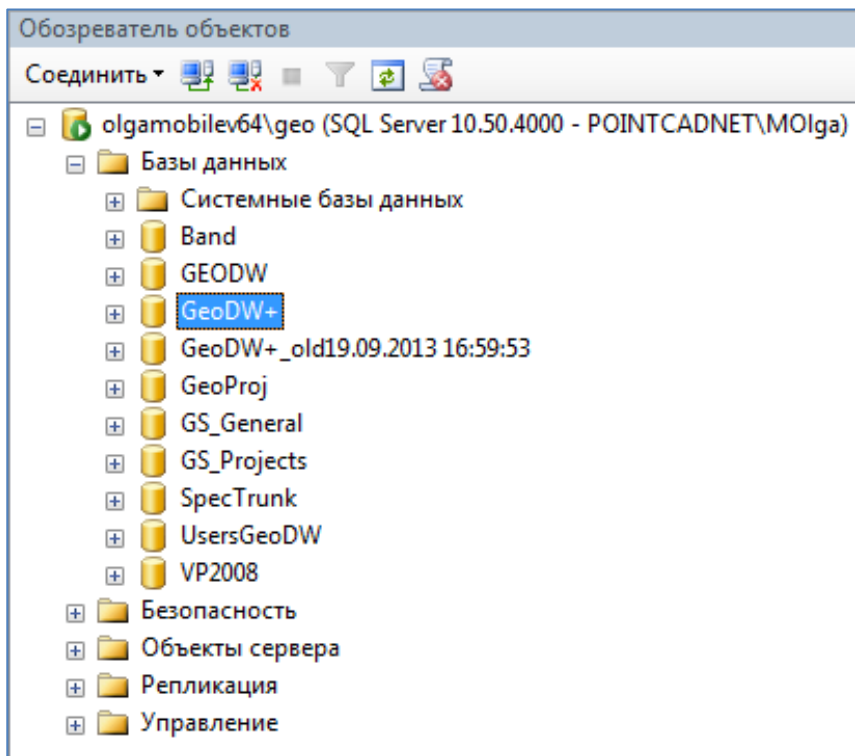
Обозреватель объектов

Соединить ▾

olgamobilev64\geo (SQL Server 10.50.4000 - POINTCADNET\MOlga)
Базы данных
Системные базы данных
Band
GEODW
GeoDW+
GeoDW+_old19.09.2013 16:59:53
GeoProj
GS_General
GS_Projects
SpecTrunk
UsersGeoDW
VP2008
Безопасность
Объекты сервера
Репликация
Управление